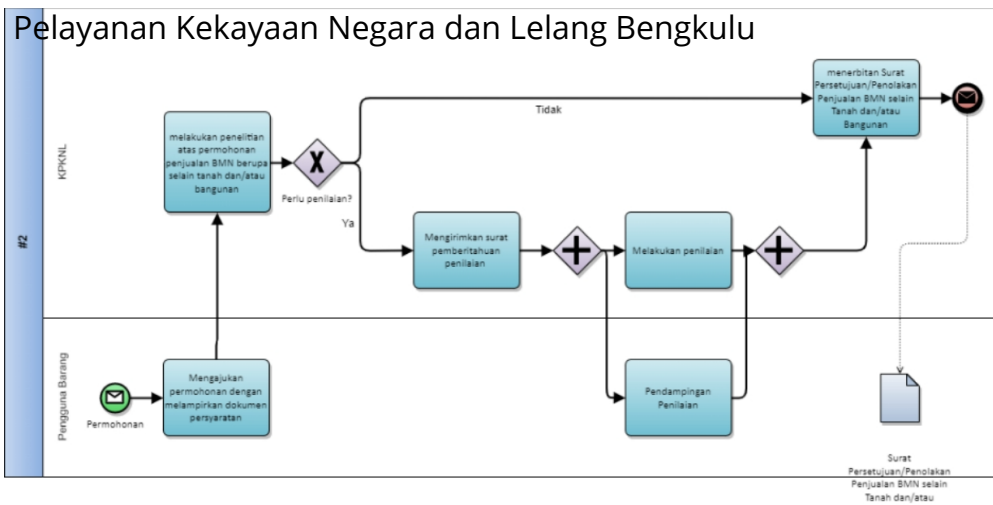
Pelayanan Kekayaan Negara dan Lelang Bengkulu

#2

KPKNL

Pengguna Barang

melakukan penelitian atas permohonan penjualan BMN berupa selain tanah dan/atau bangunan

Perlu penilaian?

Tidak

Ya

menerbitan Surat Persetujuan/Penolakan Penjualan BMN selain Tanah dan/atau Bangunan

Mengirimkan surat pemberitahuan penilaian

Melakukan penilaian

Pendampingan Penilaian

Permohonan

Mengajukan permohonan dengan melampirkan dokumen persyaratan

Surat Persetujuan/Penolakan Penjualan BMN selain Tanah dan/atau